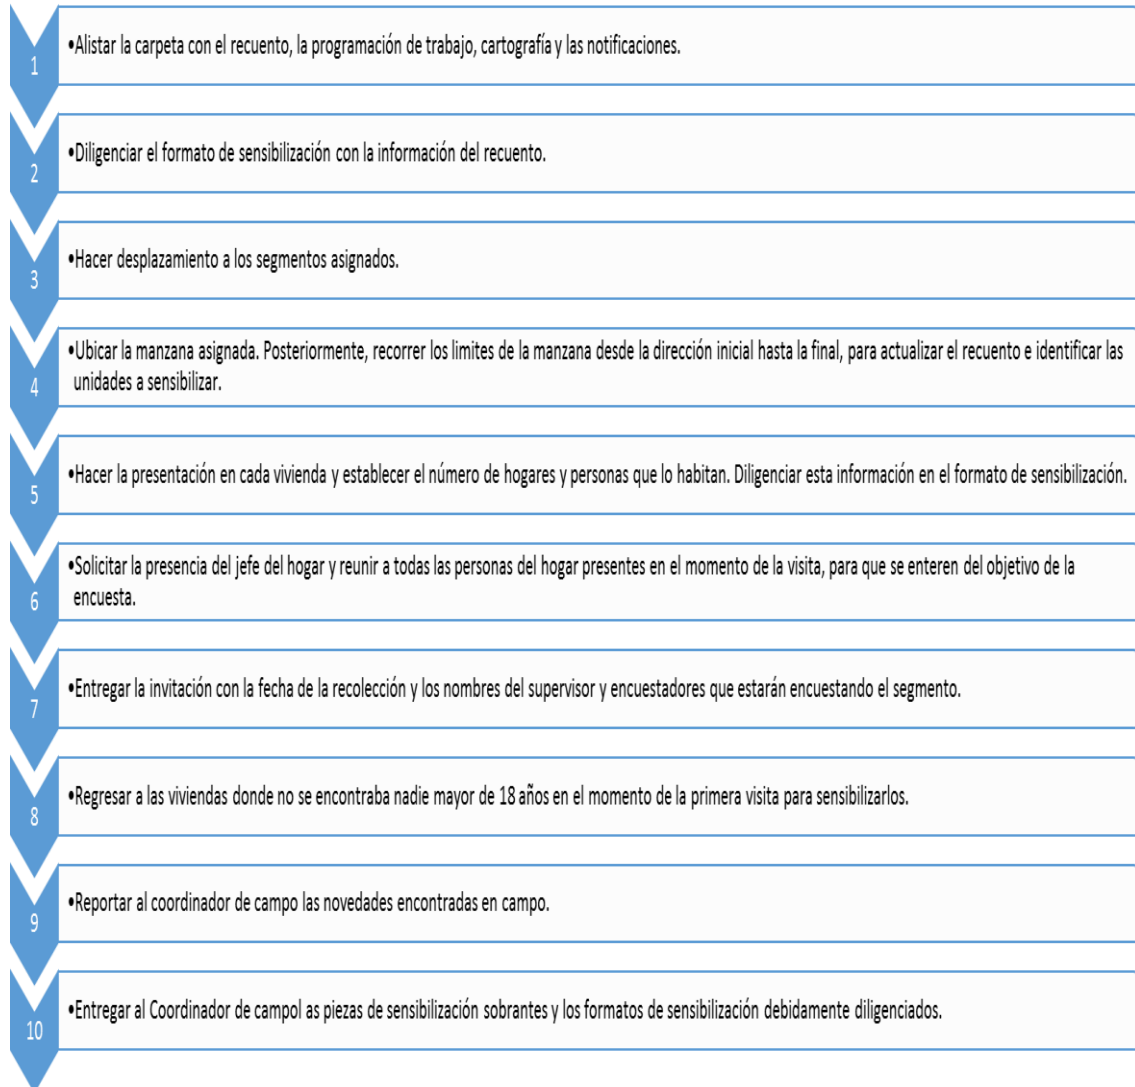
1

•Alistar la carpeta con el recuento, la programación de trabajo, cartografía y las notificaciones.

2

•Diligenciar el formato de sensibilización con la información del recuento.

3

•Hacer desplazamiento a los segmentos asignados.

4

•Ubicar la manzana asignada. Posteriormente, recorrer los limites de la manzana desde la dirección inicial hasta la final, para actualizar el recuento e identificar las unidades a sensibilizar.

5

•Hacer la presentación en cada vivienda y establecer el número de hogares y personas que lo habitan. Diligenciar esta información en el formato de sensibilización.

6

•Solicitar la presencia del jefe del hogar y reunir a todas las personas del hogar presentes en el momento de la visita, para que se enteren del objetivo de la encuesta.

7

•Entregar la invitación con la fecha de la recolección y los nombres del supervisor y encuestadores que estarán encuestando el segmento.

8

•Regresar a las viviendas donde no se encontraba nadie mayor de 18 años en el momento de la primera visita para sensibilizarlos.

9

•Reportar al coordinador de campo las novedades encontradas en campo.

10

•Entregar al Coordinador de campol as piezas de sensibilización sobrantes y los formatos de sensibilización debidamente diligenciados.